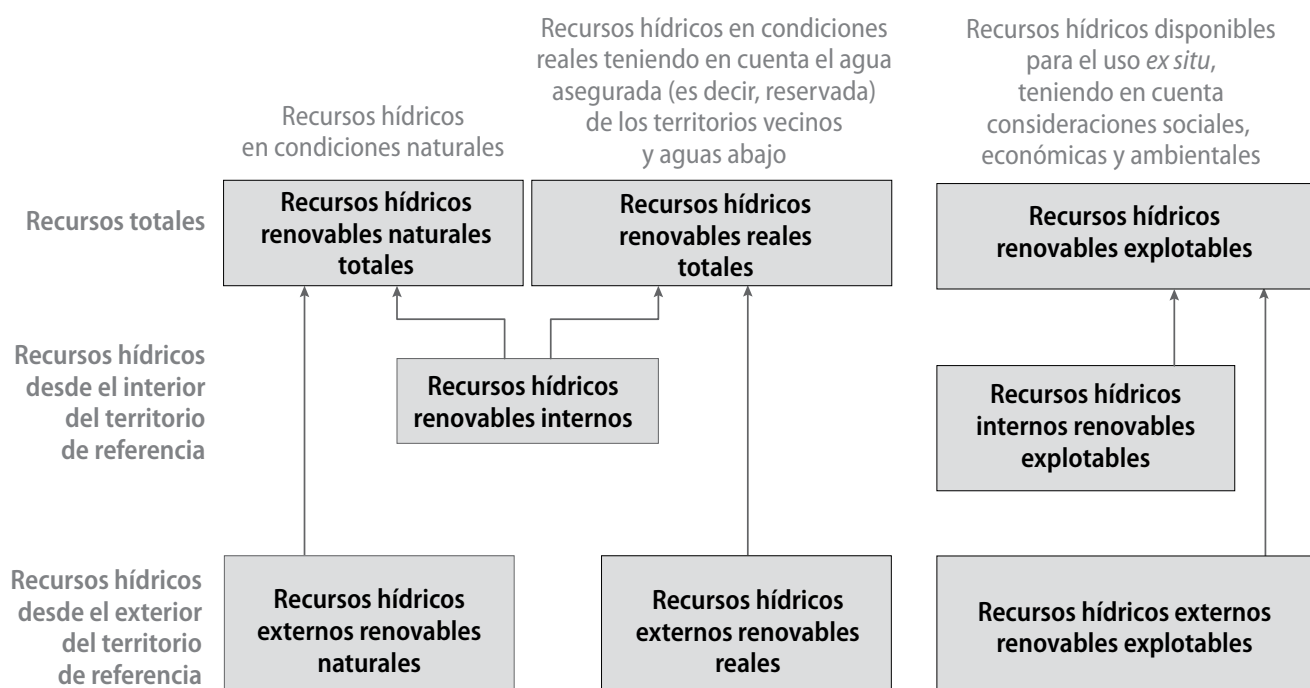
Recursos hídricos en condiciones naturales

Recursos hídricos en condiciones reales teniendo en cuenta el agua asegurada (es decir, reservada) de los territorios vecinos y aguas abajo

Recursos hídricos disponibles para el uso *ex situ*, teniendo en cuenta consideraciones sociales, económicas y ambientales

Recursos totales

Recursos hídricos renovables naturales totales

Recursos hídricos renovables reales totales

Recursos hídricos renovables explotables

Recursos hídricos desde el interior del territorio de referencia

Recursos hídricos renovables internos

Recursos hídricos internos renovables explotables

Recursos hídricos desde el exterior del territorio de referencia

Recursos hídricos externos renovables naturales

Recursos hídricos externos renovables reales

Recursos hídricos externos renovables explotables